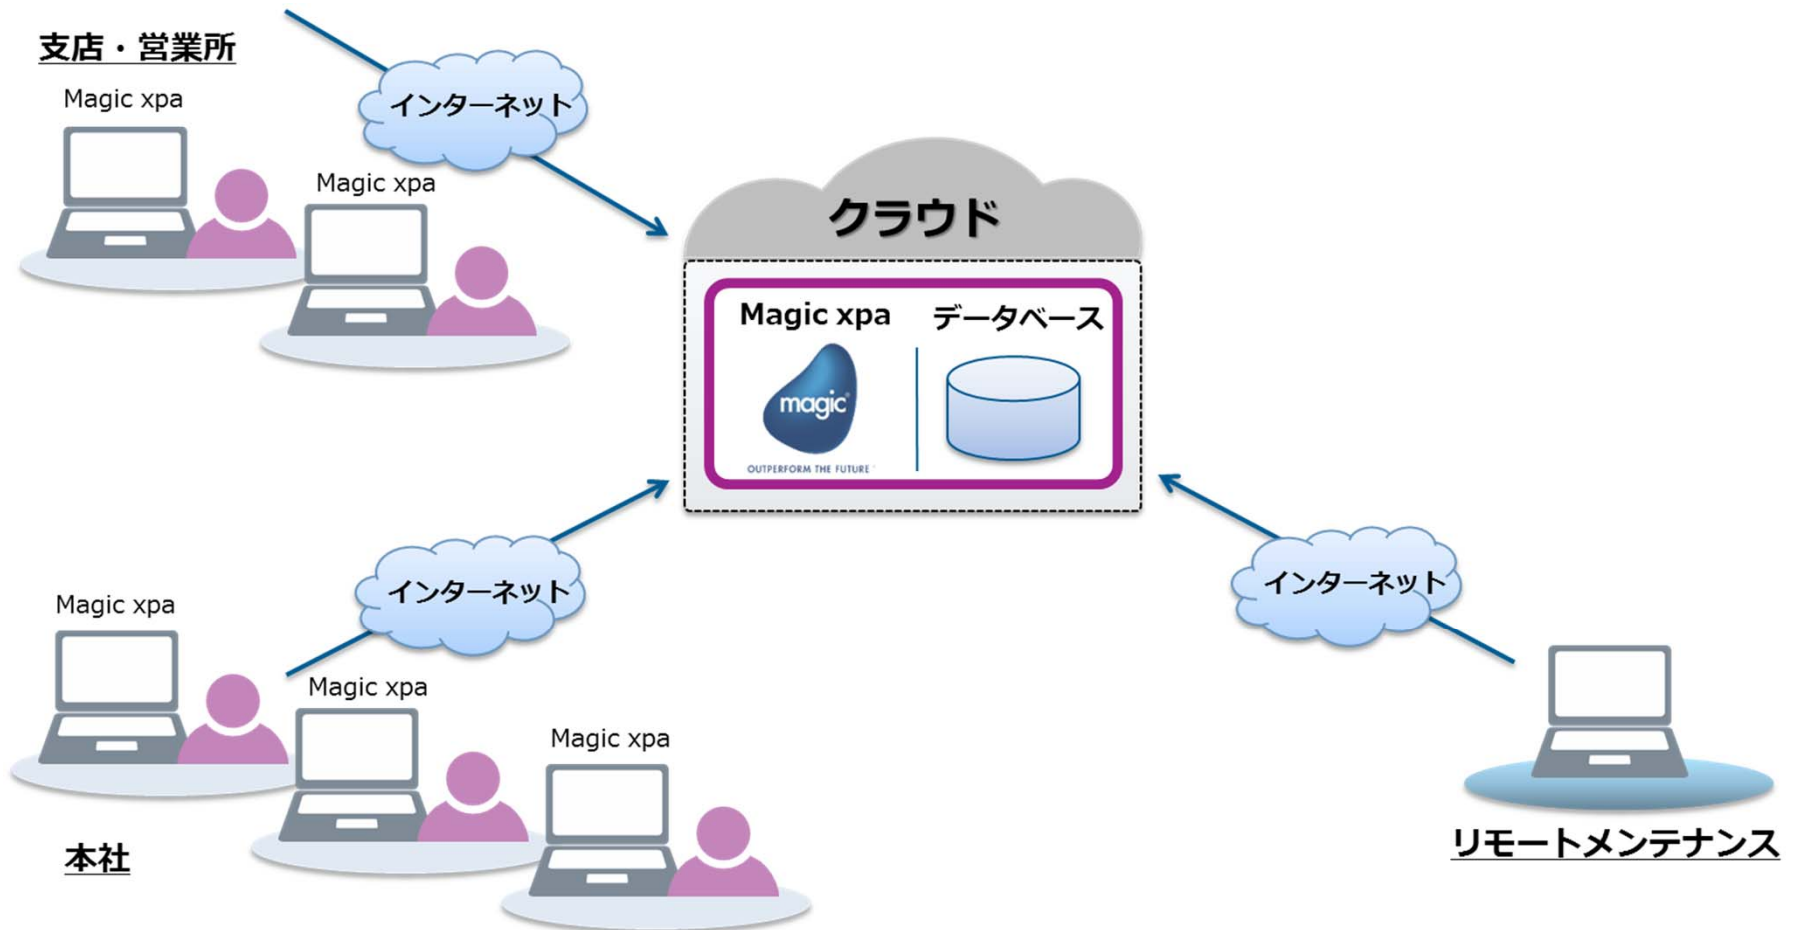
支店・営業所

Magic xpa

Magic xpa

インターネット

クラウド

Magic xpa

データベース

magic

OUTPERFORM THE FUTURE

インターネット

インターネット

Magic xpa

Magic xpa

Magic xpa

本社

リモートメンテナンス